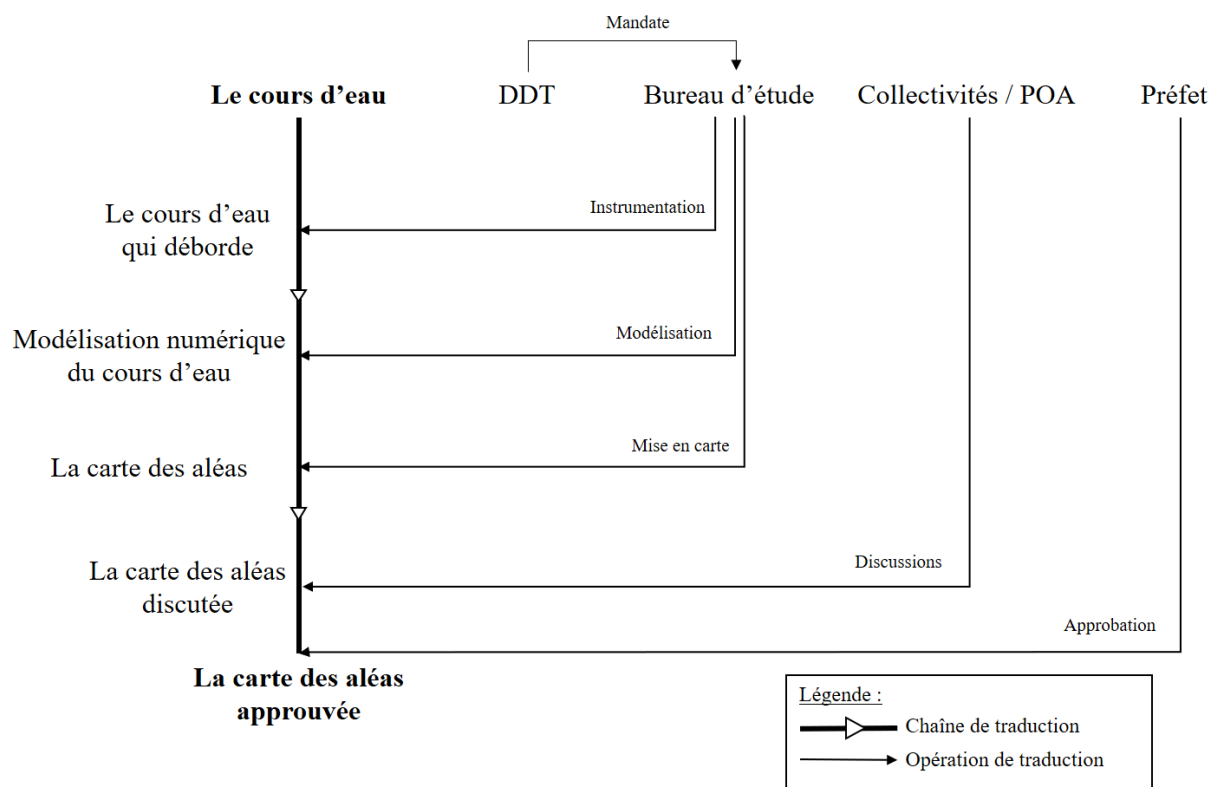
Mandate

**Le cours d'eau** DDT Bureau d'étude Collectivités / POA Préfet

Le cours d'eau qui déborde

Instrumentation

Modélisation numérique du cours d'eau

Modélisation

La carte des aléas

Mise en carte

La carte des aléas discutée

Discussions

Approbation

**La carte des aléas approuvée**

Légende :
Chaîne de traduction
Opération de traduction